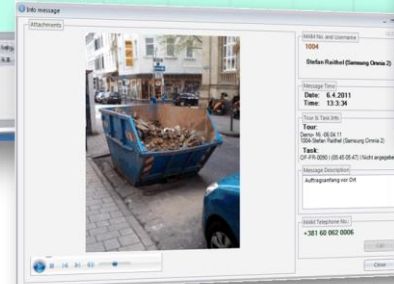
Info message

Attachments

Mobil No. and Username
1004
Stefan Raithel (Samsung Omnia 2)

Message Time
Date: 6.4.2011
Time: 13:3:34

Tour & Task Info
Tour:
Demo - Mi. 06.04.11
1004-Stefan Raithel (Samsung Omnia 2)
Task:
OF-FR-0090 | 05:45 05:47 | Nicht angegeben

Message Description
Auftragsanfang vor Ort

Mobil Telephone No.:
+381 60 062 0006

Call

Close